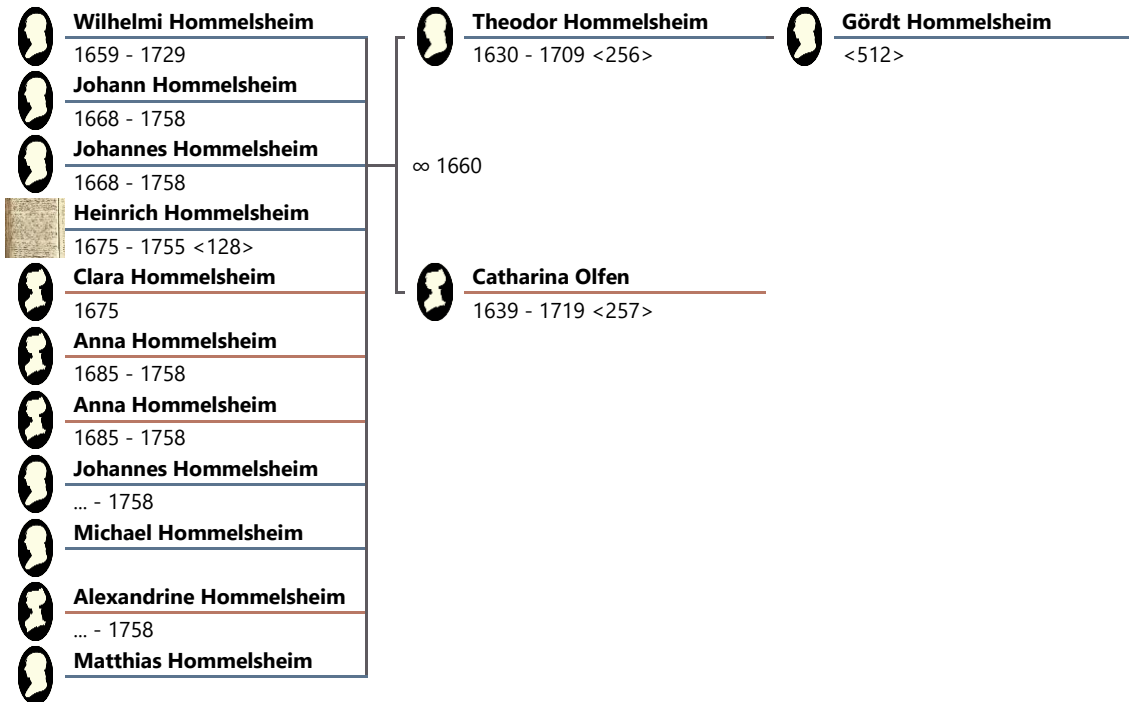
Wilhelmi Hommelsheim
1659 - 1729
Johann Hommelsheim
1668 - 1758
Johannes Hommelsheim
1668 - 1758
Heinrich Hommelsheim
1675 - 1755 <128>
Clara Hommelsheim
1675
Anna Hommelsheim
1685 - 1758
Anna Hommelsheim
1685 - 1758
Johannes Hommelsheim
... - 1758
Michael Hommelsheim

Alexandrine Hommelsheim
... - 1758
Matthias Hommelsheim

∞ 1660

Theodor Hommelsheim
1630 - 1709 <256>

Catharina Olfen
1639 - 1719 <257>

Gördt Hommelsheim
<512>